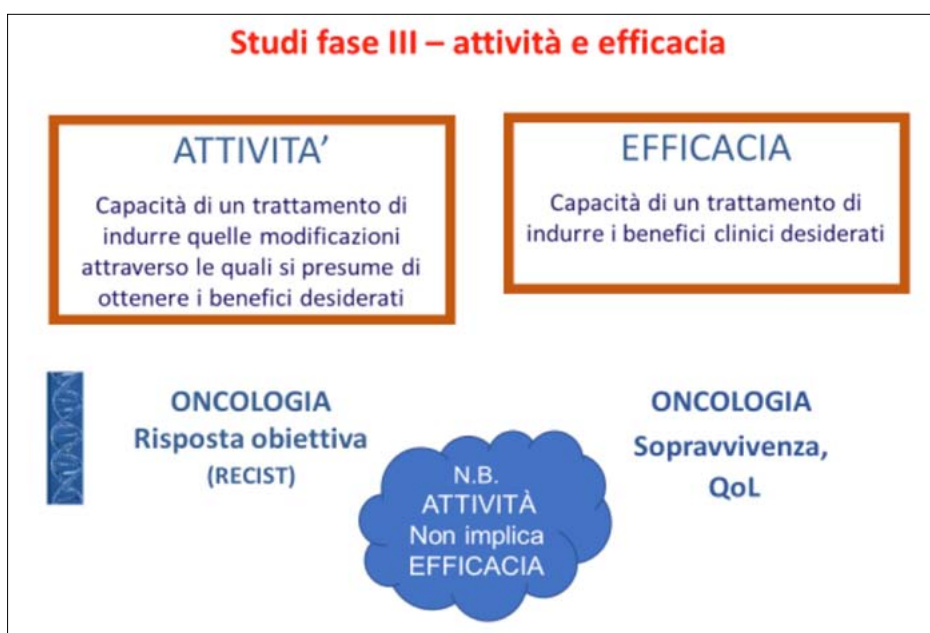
Studi fase III – attività e efficacia

ATTIVITA'

Capacità di un trattamento di indurre quelle modificazioni attraverso le quali si presume di ottenere i benefici desiderati

EFFICACIA

Capacità di un trattamento di indurre i benefici clinici desiderati

ONCOLOGIA
Risposta obiettiva
(RECIST)

N.B.
ATTIVITÀ
Non implica
EFFICACIA

ONCOLOGIA
Sopravvivenza,
QoL